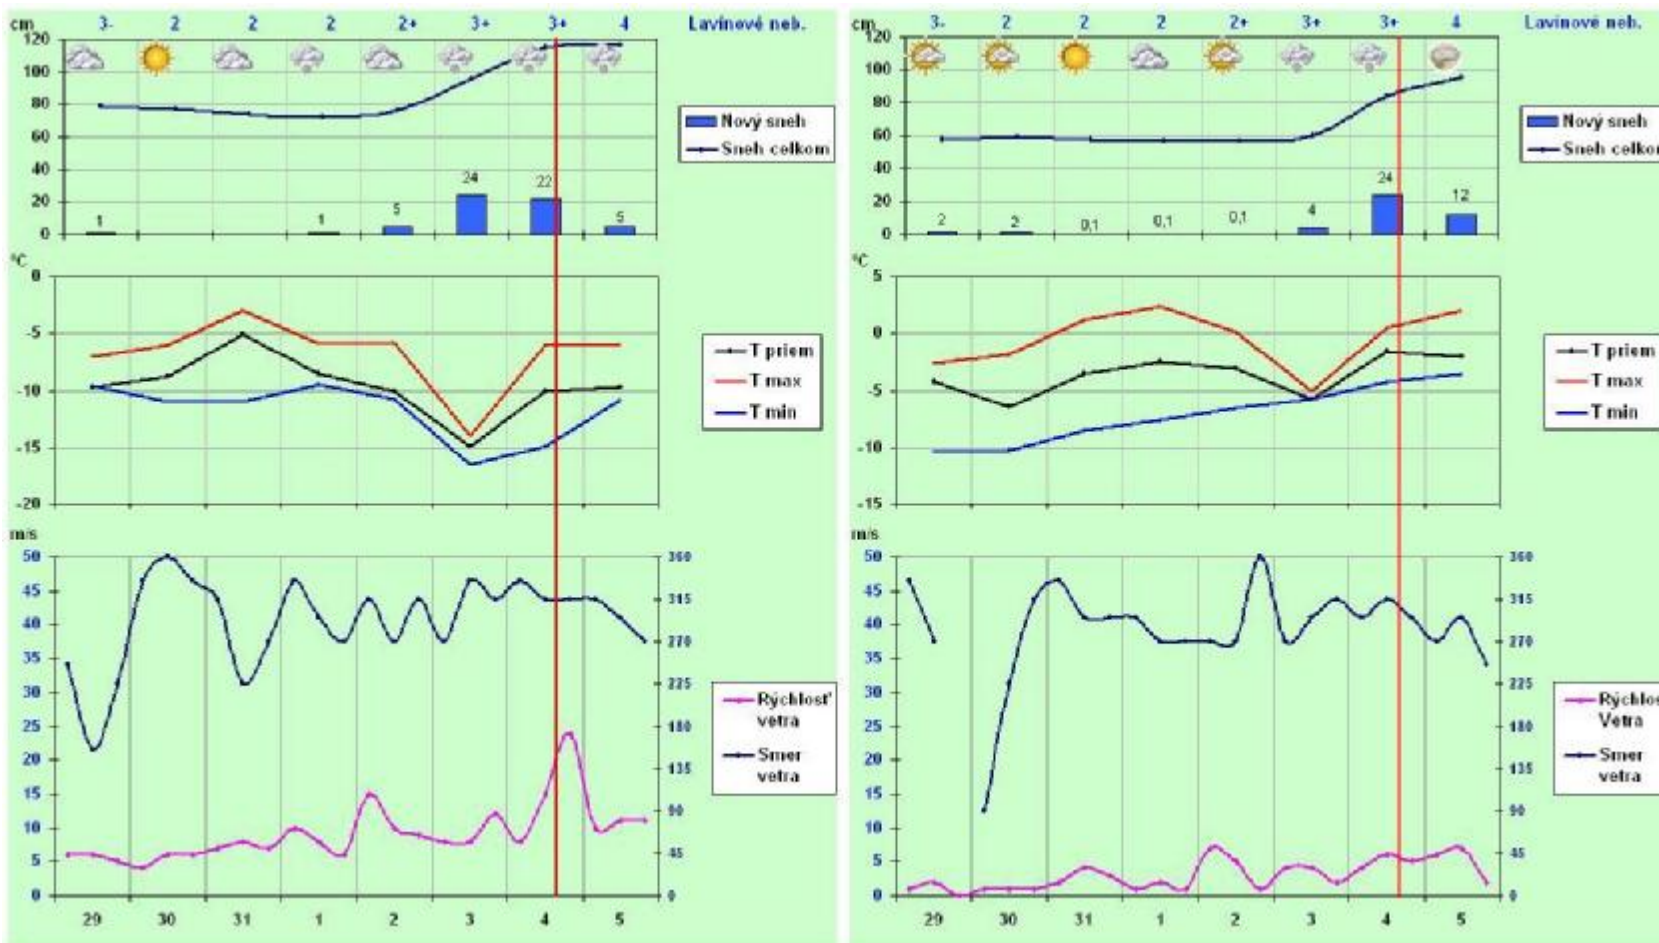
cm 3- 2 2 2 2+ 3+ 3+ 4 Lavínové neb.

120
100
80
60
40
20
0

1 1 5 24 22 5

Nový sneh
Sneh celkom

°C
0
-5
-10
-15
-20

T priem
T max
T min

m/s
50
45
40
35
30
25
20
15
10
5
0

360
315
270
225
180
135
90
45
0

Rýchlosť vetra
Smer vetra

29 30 31 1 2 3 4 5

cm 3- 2 2 2 2+ 3+ 3+ 4 Lavínové neb.

120
100
80
60
40
20
0

2 2 0,1 0,1 0,1 4 24 12

Nový sneh
Sneh celkom

°C
5
0
-5
-10
-15

T priem
T max
T min

m/s
50
45
40
35
30
25
20
15
10
5
0

360
315
270
225
180
135
90
45
0

Rýchlos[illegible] Vetra
Smer vetra

29 30 31 1 2 3 4 5